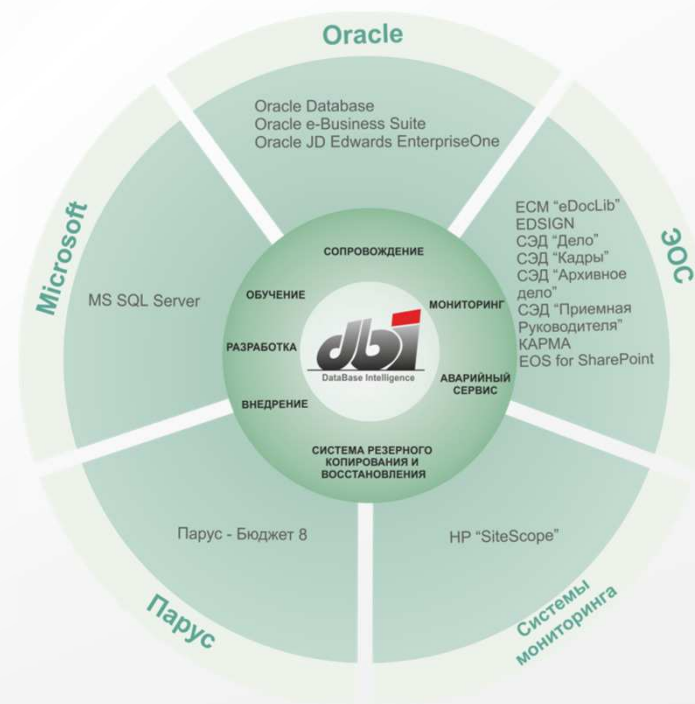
Oracle

Oracle Database
Oracle e-Business Suite
Oracle JD Edwards EnterpriseOne

ЭОС

ECM "eDocLib"
EDSIGN
СЭД "Дело"
СЭД "Кадры"
СЭД "Архивное дело"
СЭД "Приемная Руководителя"
КАРМА
EOS for SharePoint

Microsoft

MS SQL Server

СОПРОВОЖДЕНИЕ
ОБУЧЕНИЕ
МОНИТОРИНГ
РАЗРАБОТКА
dbi
DataBase Intelligence
АВАРИЙНЫЙ СЕРВИС
ВНЕДРЕНИЕ
СИСТЕМА РЕЗЕРВНОГО КОПИРОВАНИЯ И ВОССТАНОВЛЕНИЯ

Парус - Бюджет 8

HP "SiteScope"

Парус

Системы мониторинга